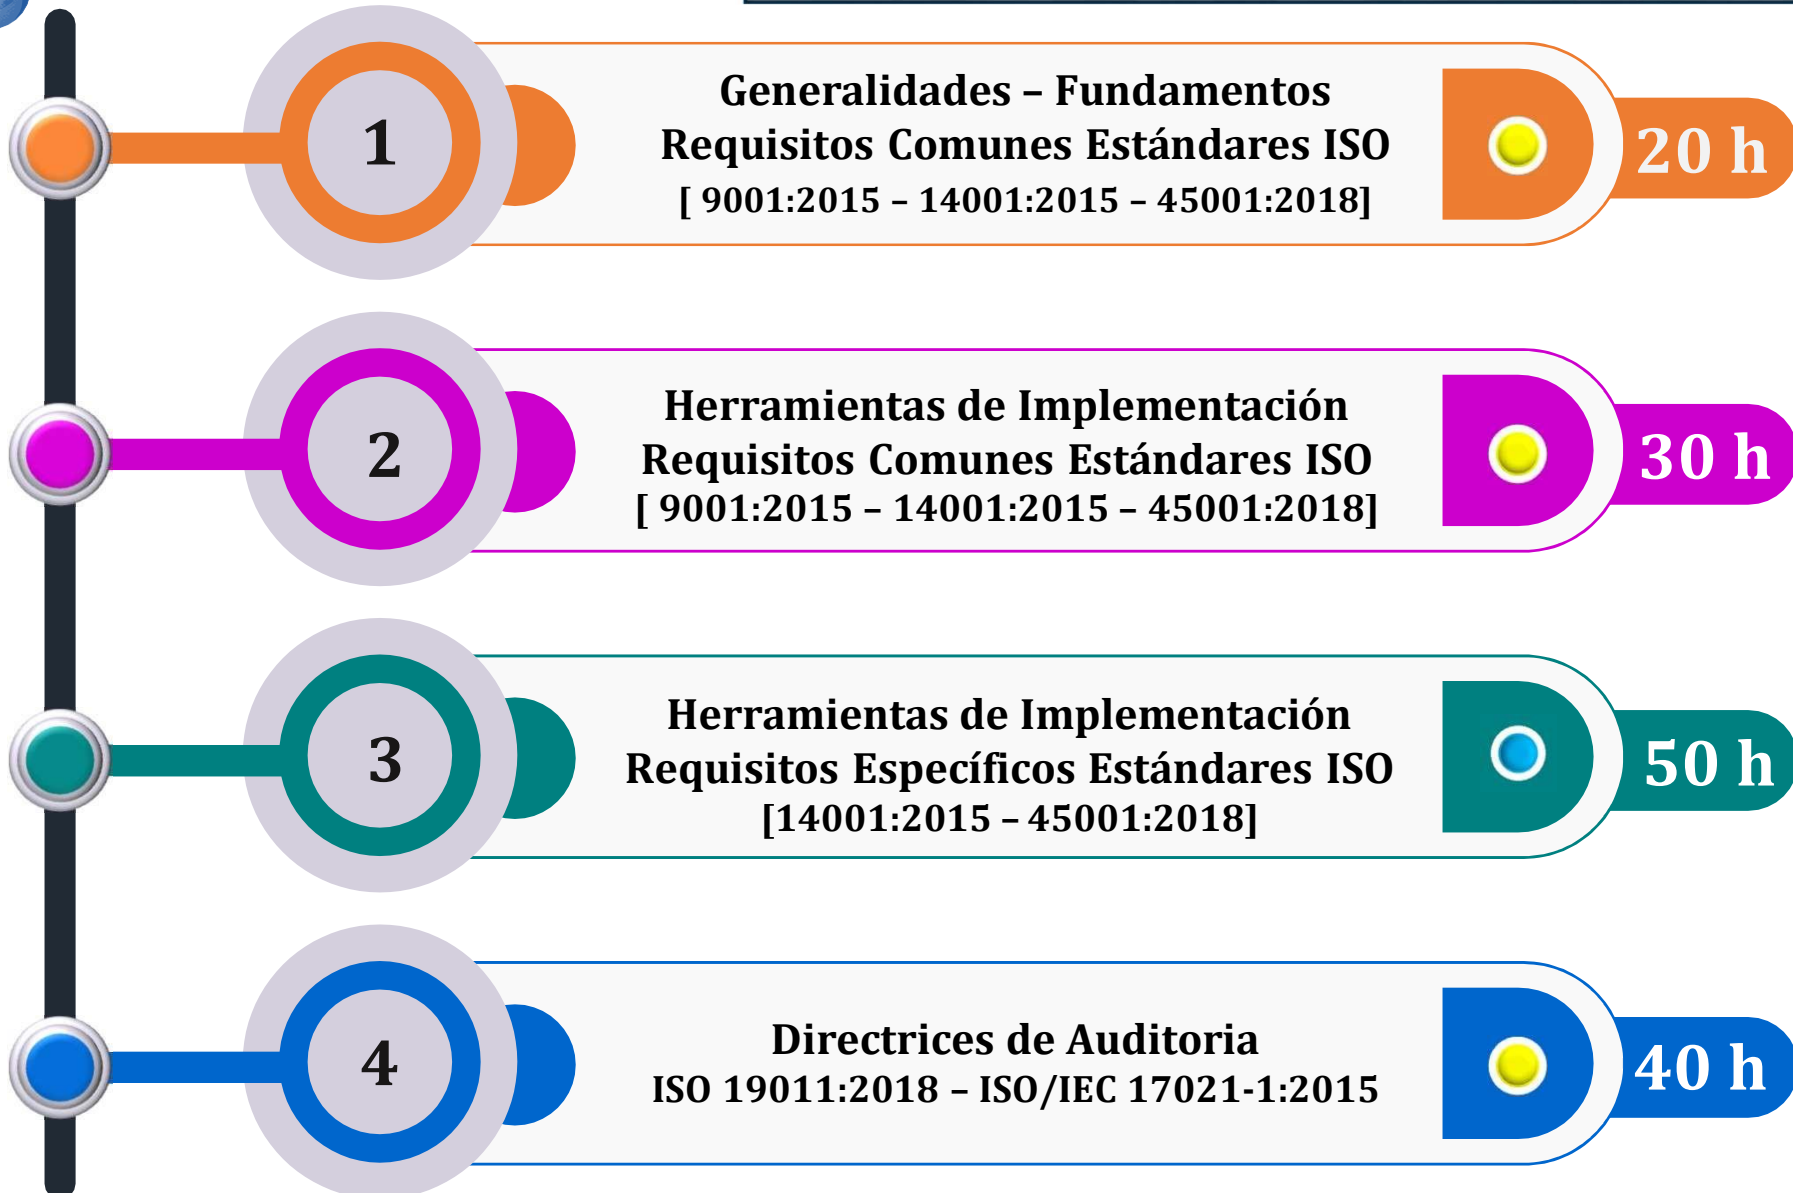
1

Generalidades – Fundamentos
Requisitos Comunes Estándares ISO
[ 9001:2015 – 14001:2015 – 45001:2018]

20 h

2

Herramientas de Implementación
Requisitos Comunes Estándares ISO
[ 9001:2015 – 14001:2015 – 45001:2018]

30 h

3

Herramientas de Implementación
Requisitos Específicos Estándares ISO
[14001:2015 – 45001:2018]

50 h

4

Directrices de Auditoria
ISO 19011:2018 – ISO/IEC 17021-1:2015

40 h